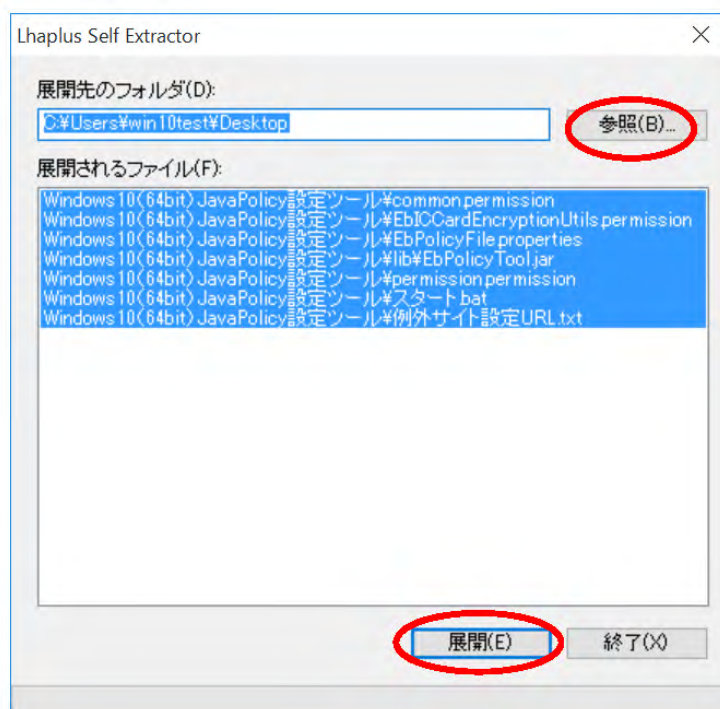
Lhaplus Self Extractor

展開先のフォルダ(D):

C:¥Users¥win10test¥Desktop

参照(B)...

展開されるファイル(F):

Windows10(64bit)JavaPolicy設定ツール¥common.permission
Windows10(64bit)JavaPolicy設定ツール¥EbICCardEncryptionUtils.permission
Windows10(64bit)JavaPolicy設定ツール¥EbPolicyFile.properties
Windows10(64bit)JavaPolicy設定ツール¥lib¥EbPolicyTool.jar
Windows10(64bit)JavaPolicy設定ツール¥permission.permission
Windows10(64bit)JavaPolicy設定ツール¥スタート.bat
Windows10(64bit)JavaPolicy設定ツール¥例外サイト設定URL.txt

展開(E)

終了(X)